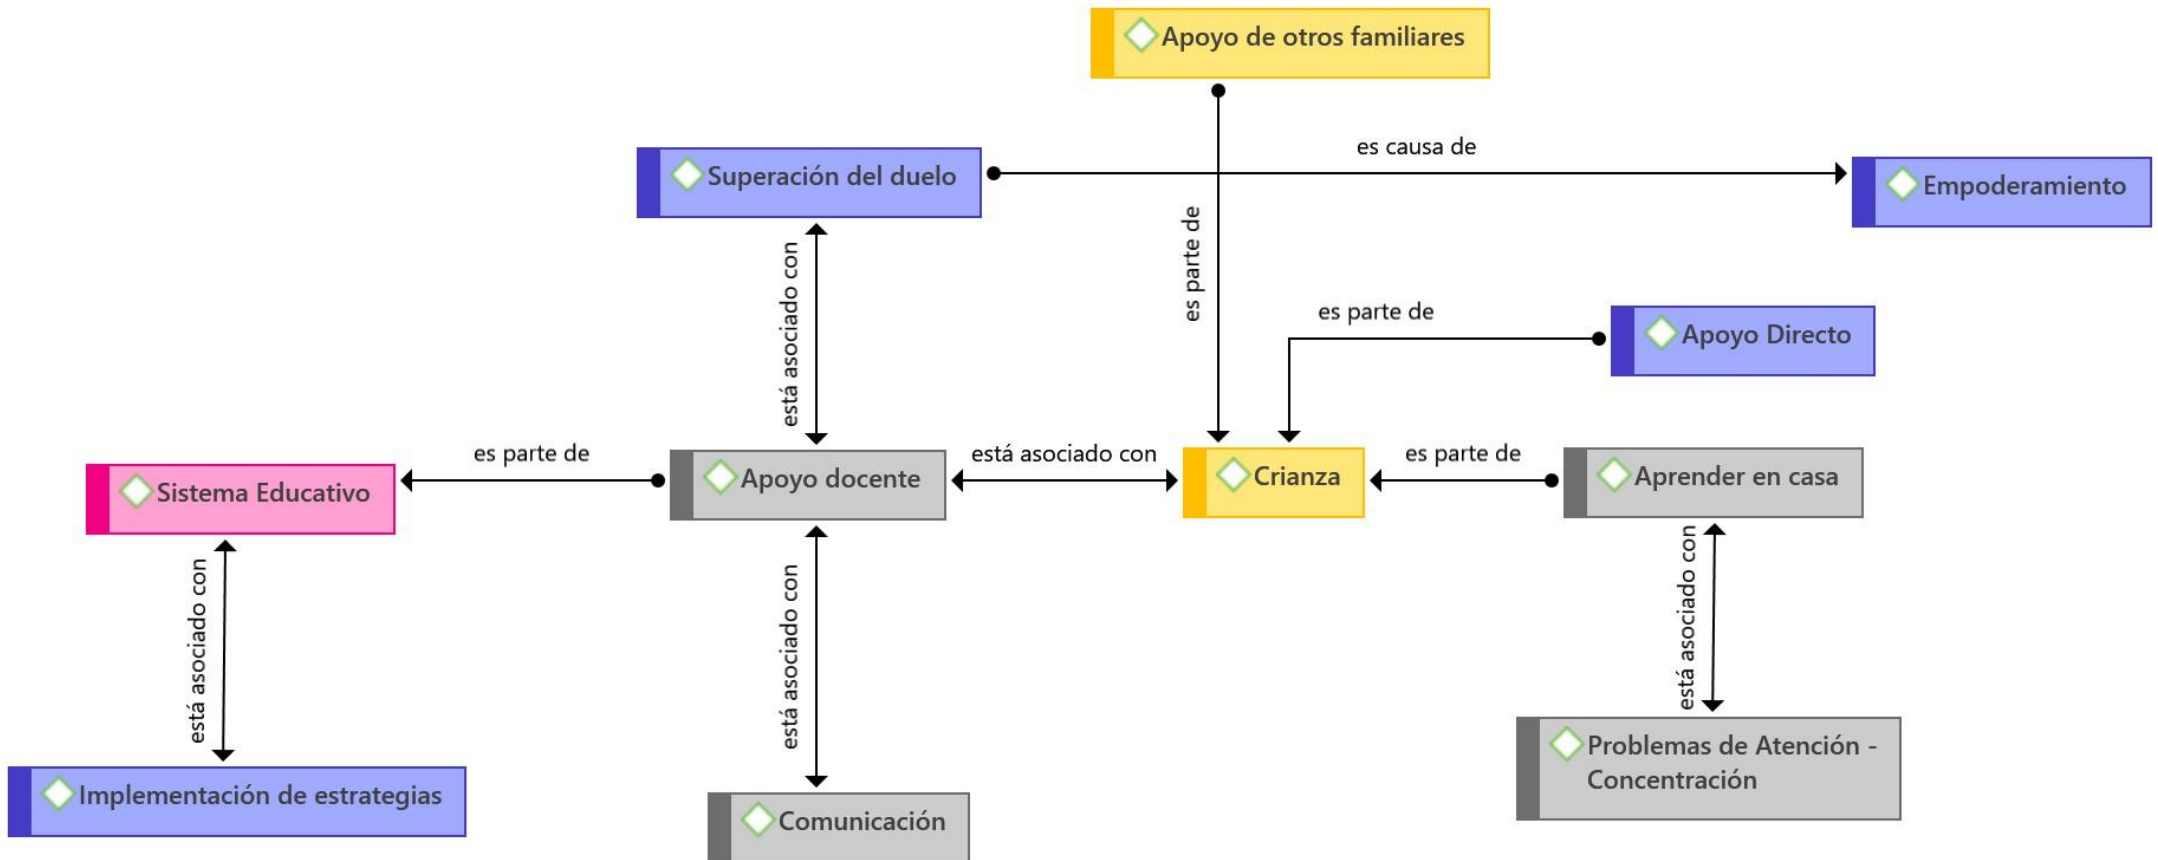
Apoyo de otros familiares

Superación del duelo

es causa de

Empoderamiento

es parte de

está asociado con

es parte de

Apoyo Directo

es parte de

Sistema Educativo

Apoyo docente

está asociado con

Crianza

es parte de

Aprender en casa

está asociado con

está asociado con

está asociado con

Implementación de estrategias

Comunicación

Problemas de Atención - Concentración